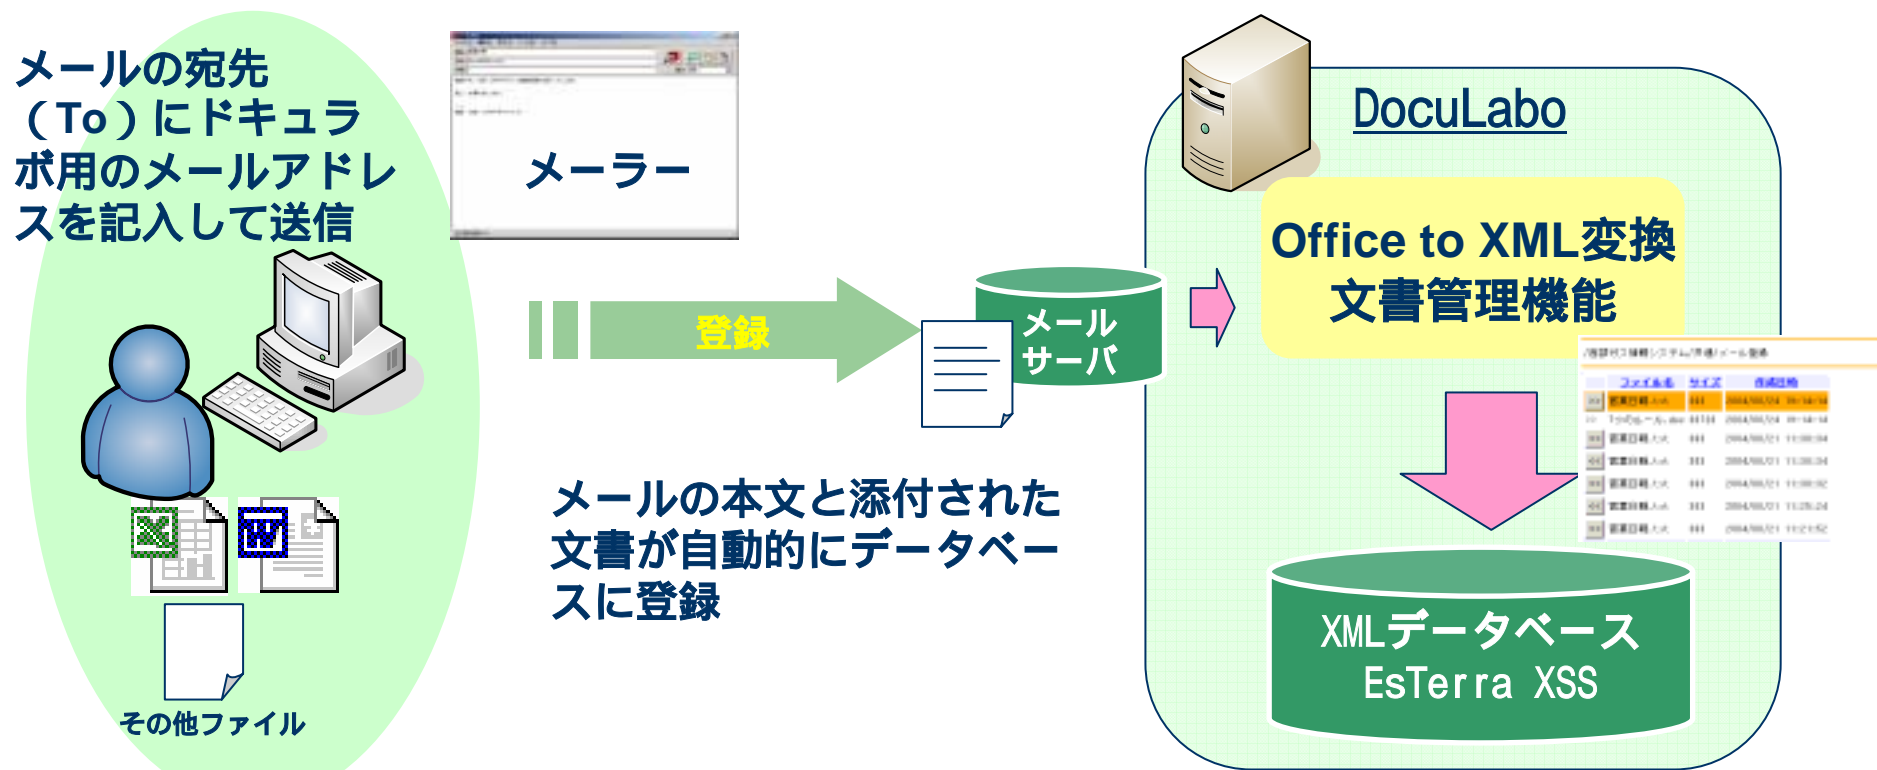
メールの宛先（To）にドキュラボ用のメールアドレスを記入して送信

メーラー

登録

メールサーバ

メールの本文と添付された文書が自動的にデータベースに登録

その他ファイル

DocuLabo

Office to XML変換
文書管理機能

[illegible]

| ファイル名 | サイズ | 作成日時 |
|---|---|---|
| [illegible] | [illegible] | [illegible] |
| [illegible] | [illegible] | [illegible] |
| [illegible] | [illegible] | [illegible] |
| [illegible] | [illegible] | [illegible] |
| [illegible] | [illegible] | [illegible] |
| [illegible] | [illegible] | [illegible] |
| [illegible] | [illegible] | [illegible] |

XMLデータベース
EsTerra XSS